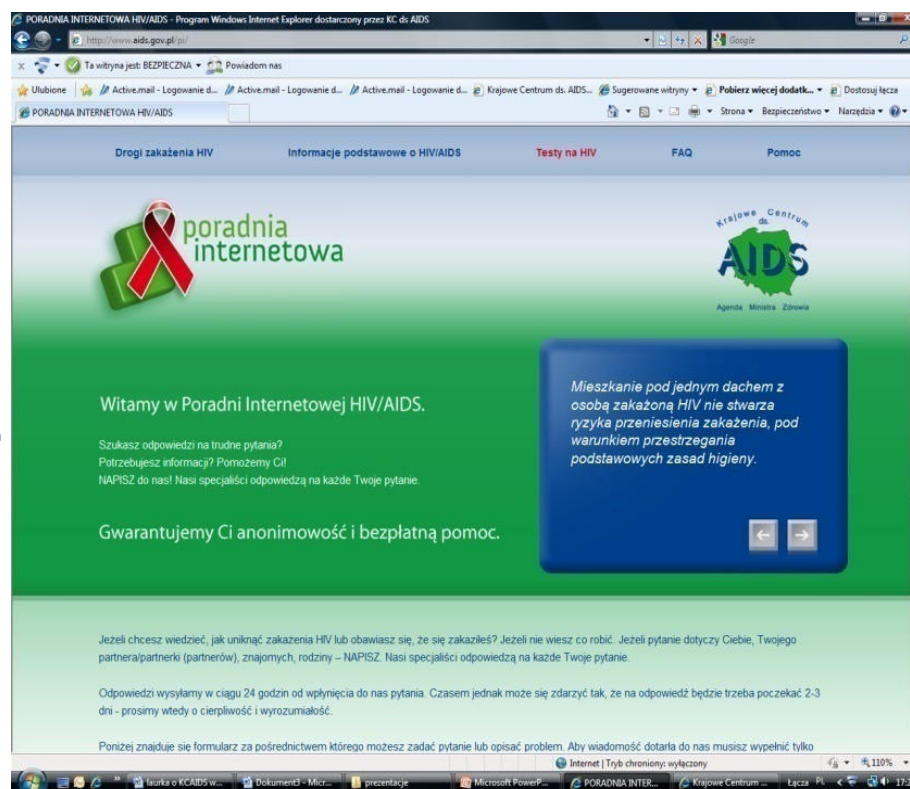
PORADNIA INTERNETOWA HIV/AIDS - Program Windows Internet Explorer dostarczony przez KC ds AIDS

http://www.aids.gov.pl/pi/

Google

Ta witryna jest: BEZPIECZNA Powiadom nas

Ulubione Active.mail - Logowanie d... Active.mail - Logowanie d... Active.mail - Logowanie d... Krajowe Centrum ds. AIDS... Sugerowane witryny Pobierz więcej dodatk... Dostosuj łącza

PORADNIA INTERNETOWA HIV/AIDS

Strona Bezpieczeństwo Narzędzia

Drogi zakażenia HIV Informacje podstawowe o HIV/AIDS Testy na HIV FAQ Pomoc

poradnia internetowa

Krajowe Centrum ds. AIDS Agenda Ministra Zdrowia

Witamy w Poradni Internetowej HIV/AIDS.

Szukasz odpowiedzi na trudne pytania?
Potrzebujesz informacji? Pomożemy Ci!
NAPISZ do nas! Nasi specjaliści odpowiedzą na każde Twoje pytanie.

Gwarantujemy Ci anonimowość i bezpłatną pomoc.

Mieszkanie pod jednym dachem z osobą zakażoną HIV nie stwarza ryzyka przeniesienia zakażenia, pod warunkiem przestrzegania podstawowych zasad higieny.

Jeżeli chcesz wiedzieć, jak uniknąć zakażenia HIV lub obawiasz się, że się zakaziłeś? Jeżeli nie wiesz co robić. Jeżeli pytanie dotyczy Ciebie, Twojego partnera/partnerki (partnerów), znajomych, rodziny – NAPISZ. Nasi specjaliści odpowiedzą na każde Twoje pytanie.

Odpowiedzi wysyłamy w ciągu 24 godzin od wpłynięcia do nas pytania. Czasem jednak może się zdarzyć tak, że na odpowiedź będzie trzeba poczekać 2-3 dni - prosimy wtedy o cierpliwość i wyrozumiałość.

Poniżej znajduje się formularz za pośrednictwem którego możesz zadać pytanie lub opisać problem. Aby wiadomość dotarła do nas musisz wypełnić tylko

Internet | Tryb chroniony: wyłączony 110%

laurka o KCAIDS w... Dokument3 - Micr... prezentacje Microsoft PowerP... PORADNIA INTER... Krajowe Centrum ... Łącza PL 17: